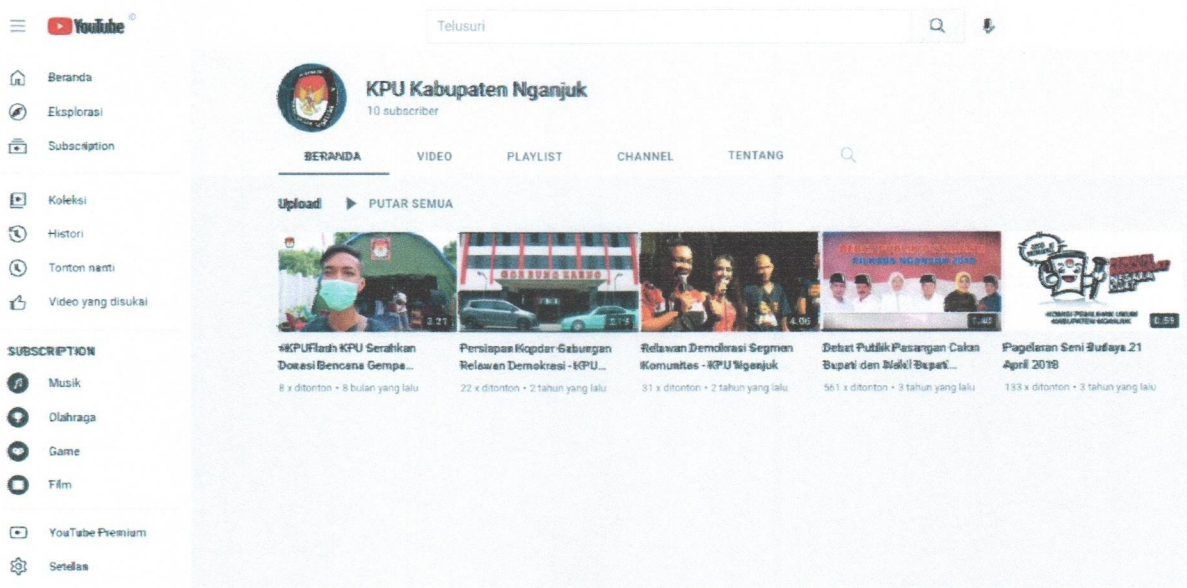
YouTube

Telusuri

Beranda
Eksplorasi
Subscription
Koleksi
Histori
Tonton nanti
Video yang disukai

SUBSCRIPTION
Musik
Olahraga
Game
Film
YouTube Premium
Setelan

KPU Kabupaten Nganjuk
10 subscriber

BERANDA VIDEO PLAYLIST CHANNEL TENTANG

Upload PUTAR SEMUA

2.21
#KPUFlash KPU Serahkan Donasi Bencana Gempa...
8 x ditonton • 8 bulan yang lalu

3:14
Persiapan Kopdar Gabungan Relawan Demokrasi - KPU...
22 x ditonton • 2 tahun yang lalu

4:06
Relawan Demokrasi Segmen Komunitas - KPU Nganjuk
31 x ditonton • 2 tahun yang lalu

1:48
Debat Publik Pasangan Calon Bupati dan Wakil Bupati...
561 x ditonton • 3 tahun yang lalu

0:59
Pagelaran Seni Budaya 21 April 2018
133 x ditonton • 3 tahun yang lalu